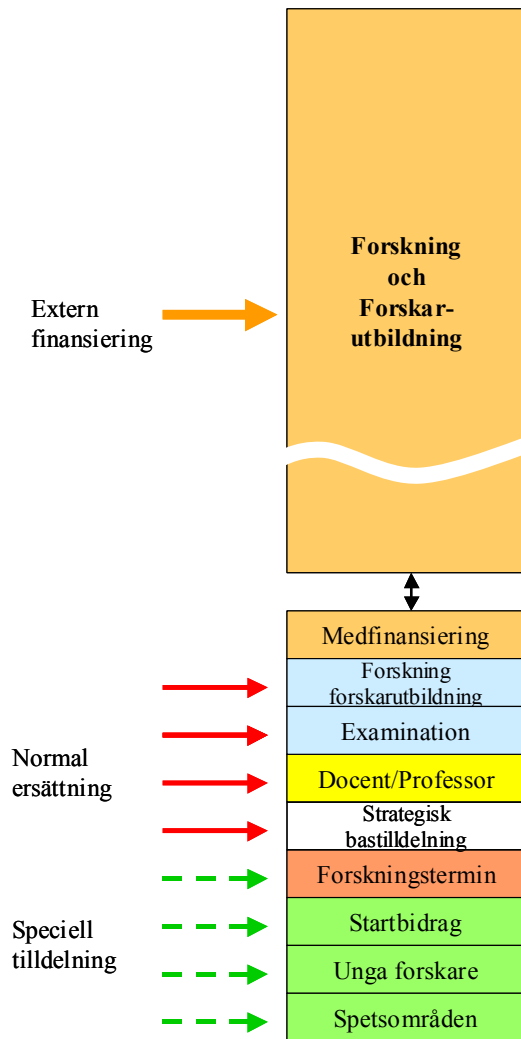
Extern finansiering

Forskning och Forskarutbildning

Medfinansiering

Forskning forskarutbildning

Examination

Docent/Professor

Strategisk bastilldelning

Forskningstermin

Startbidrag

Unga forskare

Spetsområden

Normal ersättning

Speciell tilldelning